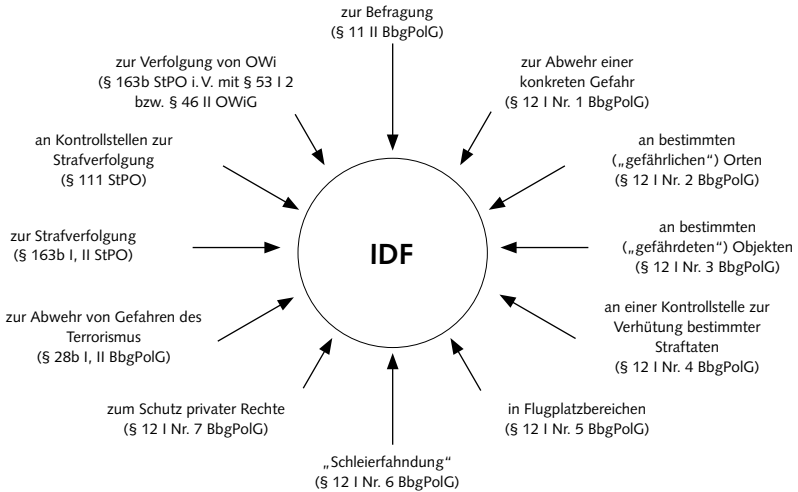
zur Befragung
(§ 11 II BbgPolG)

zur Abwehr einer konkreten Gefahr
(§ 12 I Nr. 1 BbgPolG)

an bestimmten („gefährlichen") Orten
(§ 12 I Nr. 2 BbgPolG)

an bestimmten („gefährdeten") Objekten
(§ 12 I Nr. 3 BbgPolG)

an einer Kontrollstelle zur Verhütung bestimmter Straftaten
(§ 12 I Nr. 4 BbgPolG)

in Flugplatzbereichen
(§ 12 I Nr. 5 BbgPolG)

„Schleierfahndung"
(§ 12 I Nr. 6 BbgPolG)

zum Schutz privater Rechte
(§ 12 I Nr. 7 BbgPolG)

zur Abwehr von Gefahren des Terrorismus
(§ 28b I, II BbgPolG)

zur Strafverfolgung
(§ 163b I, II StPO)

an Kontrollstellen zur Strafverfolgung
(§ 111 StPO)

zur Verfolgung von OWi
(§ 163b StPO i. V. mit § 53 I 2 bzw. § 46 II OWiG

IDF